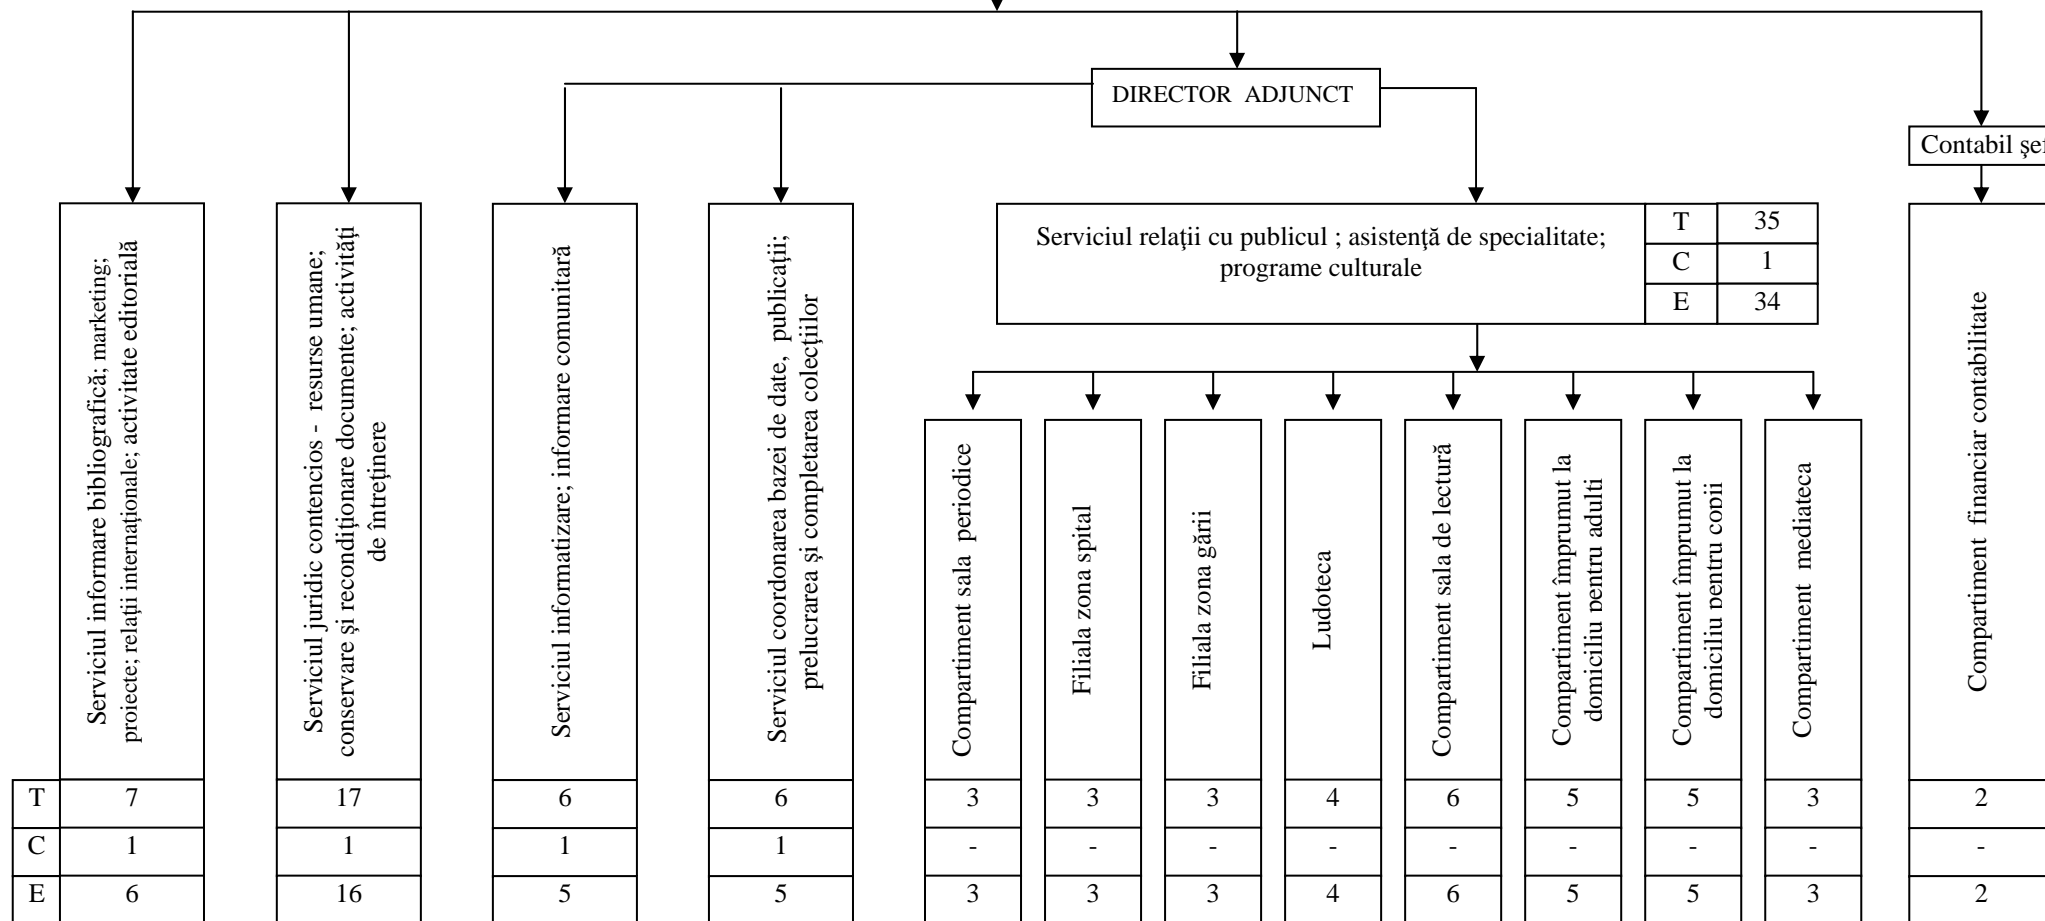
DIRECTOR ADJUNCT

Contabil şe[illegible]

Serviciul relaţii cu publicul ; asistenţă de specialitate; programe culturale

| T | 35 |
|---|---|
| C | 1 |
| E | 34 |

Serviciul informare bibliografică; marketing; proiecte; relaţii internaţionale; activitate editorială

Serviciul juridic contencios - resurse umane; conservare şi recondiţionare documente; activităţi de întreţinere

Serviciul informatizare; informare comunitară

Serviciul coordonarea bazei de date, publicaţii; prelucrarea şi completarea colecţiilor

Compartiment sala periodice

Filiala zona spital

Filiala zona gării

Ludoteca

Compartiment sala de lectură

Compartiment împrumut la domiciliu pentru adulţi

Compartiment împrumut la domiciliu pentru copii

Compartiment mediateca

Compartiment financiar contabilitate

| T | 7 | 17 | 6 | 6 | 3 | 3 | 3 | 4 | 6 | 5 | 5 | 3 | 2 |
|---|---|---|---|---|---|---|---|---|---|---|---|---|---|
| C | 1 | 1 | 1 | 1 | - | - | - | - | - | - | - | - | - |
| E | 6 | 16 | 5 | 5 | 3 | 3 | 3 | 4 | 6 | 5 | 5 | 3 | 2 |